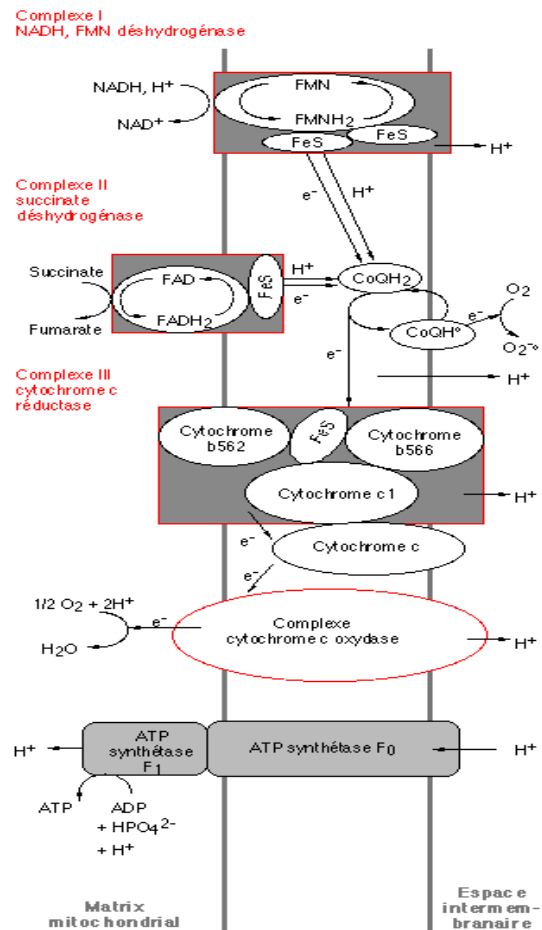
Complexe I
NADH, FMN déshydrogénase

NADH, $H^+$
$NAD^+$
FMN
$FMNH_2$
FeS
FeS
$H^+$

Complexe II
succinate
déshydrogénase

$e^-$
$H^+$

Succinate
Fumarate
FAD
$FADH_2$
FeS
$H^+$
$e^-$
$CoQH_2$
$O_2$
$e^-$
CoQH°
$O_2^{-\circ}$
$e^-$

Complexe III
cytochrome c
réductase

$H^+$

Cytochrome b562
FeS
Cytochrome b566
Cytochrome c 1
$H^+$
$e^-$
Cytochrome c
$e^-$

1/2 $O_2$ + $2H^+$
$e^-$
$H_2O$
Complexe cytochrome c oxydase
$H^+$

$H^+$
ATP synthétase $F_1$
ATP synthétase $F_0$
$H^+$
ATP
ADP
+ $HPO_4^{2-}$
+ $H^+$

Matrix mitochondrial

Espace intermembranaire